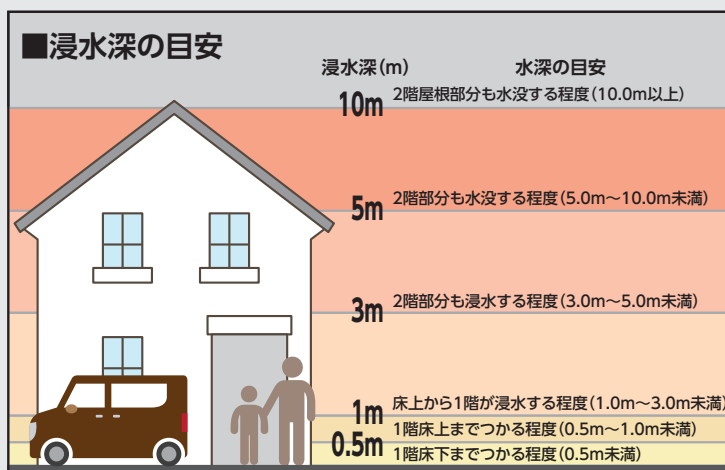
■浸水深の目安

浸水深(m)　水深の目安

10m　2階屋根部分も水没する程度(10.0m以上)

5m　2階部分も水没する程度(5.0m～10.0m未満)

3m　2階部分も浸水する程度(3.0m～5.0m未満)

1m　床上から1階が浸水する程度(1.0m～3.0m未満)

1階床上までつかる程度(0.5m～1.0m未満)

0.5m　1階床下までつかる程度(0.5m未満)